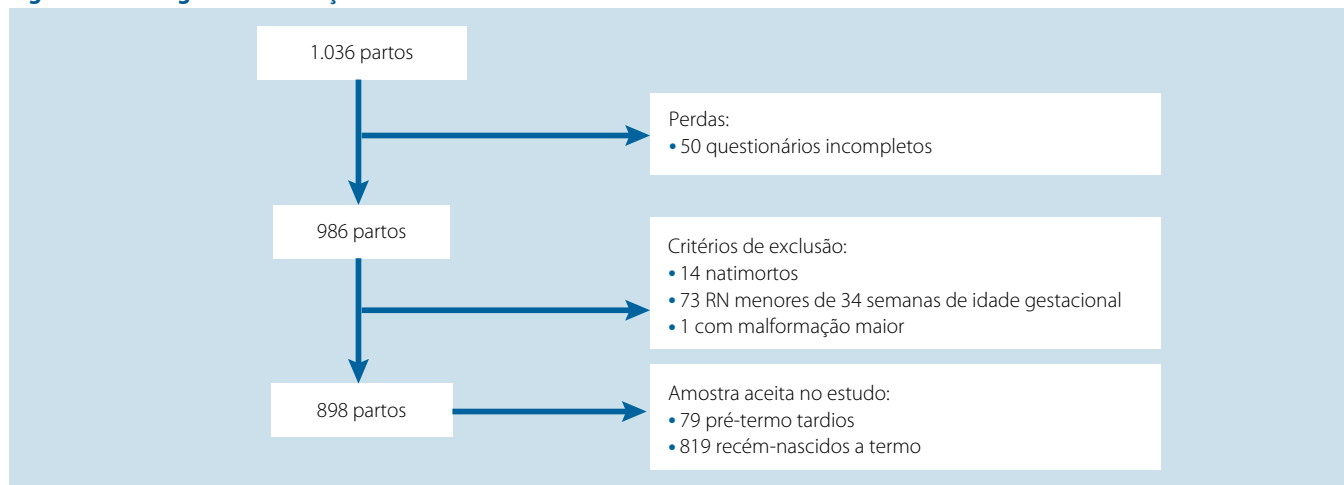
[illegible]

1.036 partos

Perdas:
• 50 questionários incompletos

986 partos

Critérios de exclusão:
• 14 natimortos
• 73 RN menores de 34 semanas de idade gestacional
• 1 com malformação maior

898 partos

Amostra aceita no estudo:
• 79 pré-termo tardios
• 819 recém-nascidos a termo